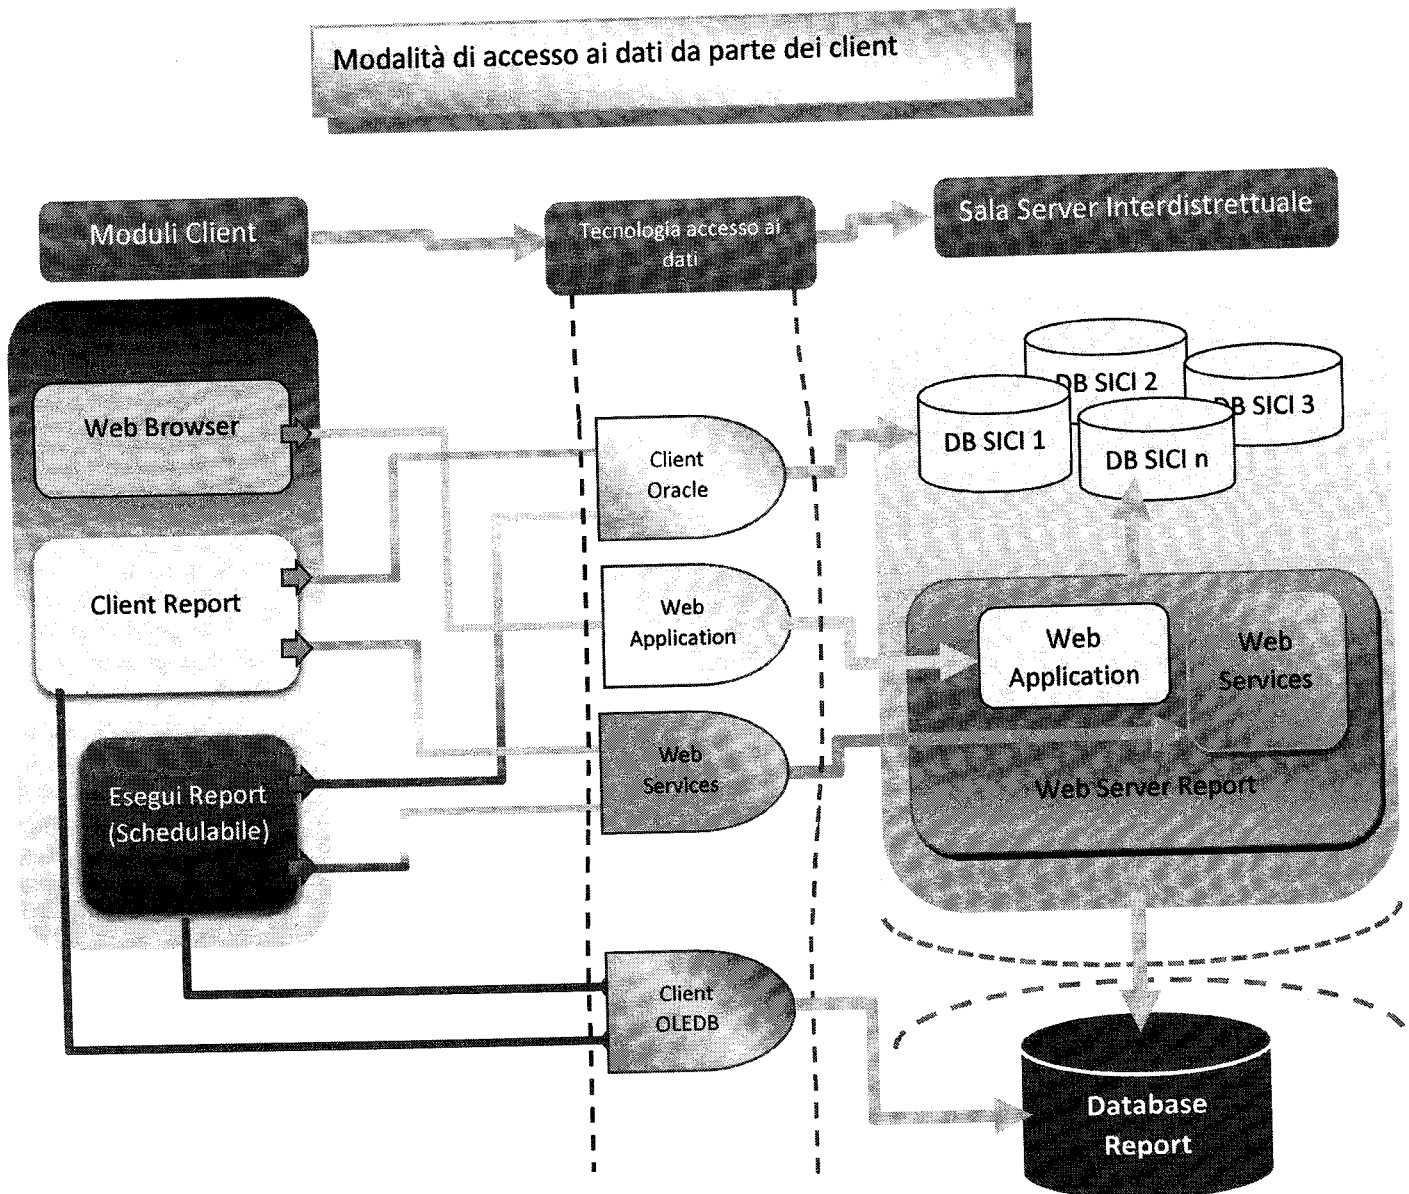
Modalità di accesso ai dati da parte dei client

Moduli Client

Tecnologia accesso ai dati

Sala Server Interdistrettuale

Web Browser

Client Report

Esegui Report (Schedulabile)

Client Oracle

Web Application

Web Services

Client OLEDB

DB SICI 2

DB SICI 3

DB SICI 1

DB SICI n

Web Application

Web Services

Web Server Report

Database Report